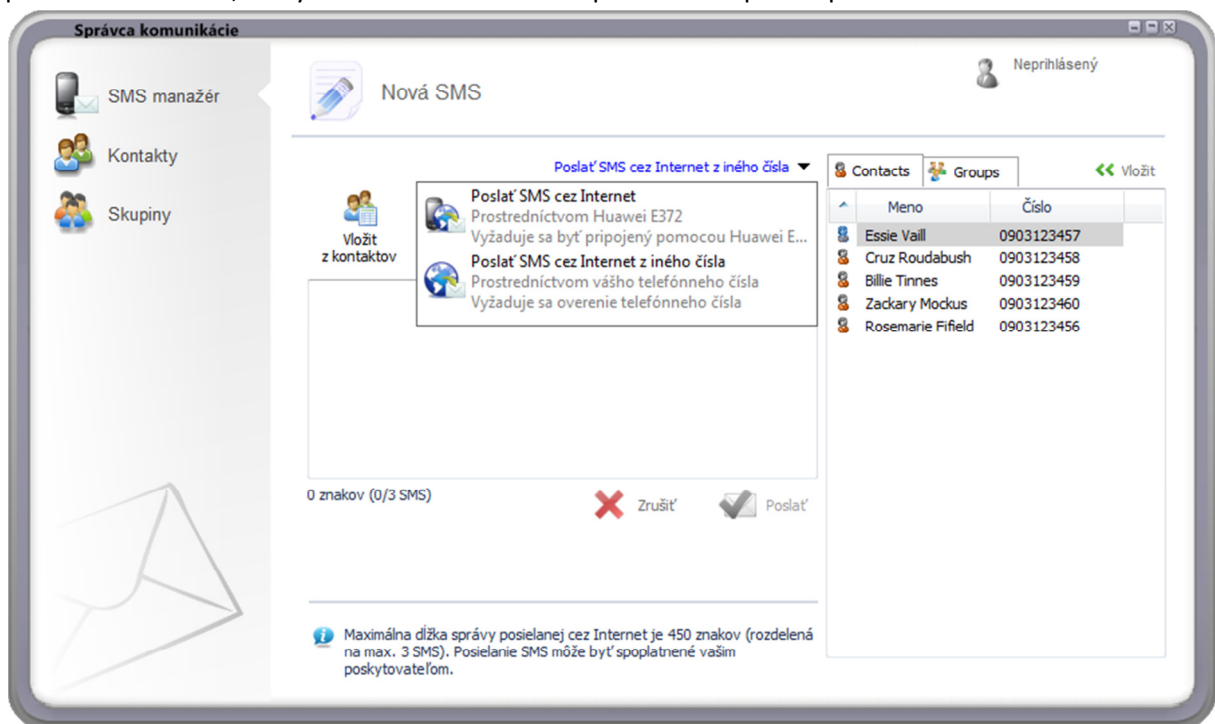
Správca komunikácie

SMS manažér

Kontakty

Skupiny

Nová SMS

Neprihlásený

Poslať SMS cez Internet z iného čísla

Vložit z kontaktov

Poslať SMS cez Internet
Prostredníctvom Huawei E372
Vyžaduje sa byť pripojený pomocou Huawei E...

Poslať SMS cez Internet z iného čísla
Prostredníctvom vášho telefónneho čísla
Vyžaduje sa overenie telefónneho čísla

0 znakov (0/3 SMS)

Zrušiť

Poslať

Contacts

Groups

Vložit

| Meno | Číslo |
|---|---|
| Essie Vaill | 0903123457 |
| Cruz Roudabush | 0903123458 |
| Billie Tinnes | 0903123459 |
| Zackary Mockus | 0903123460 |
| Rosemarie Fifield | 0903123456 |

Maximálna dĺžka správy posielanej cez Internet je 450 znakov (rozdelená na max. 3 SMS). Posielanie SMS môže byť spoplatnené vašim poskytovateľom.